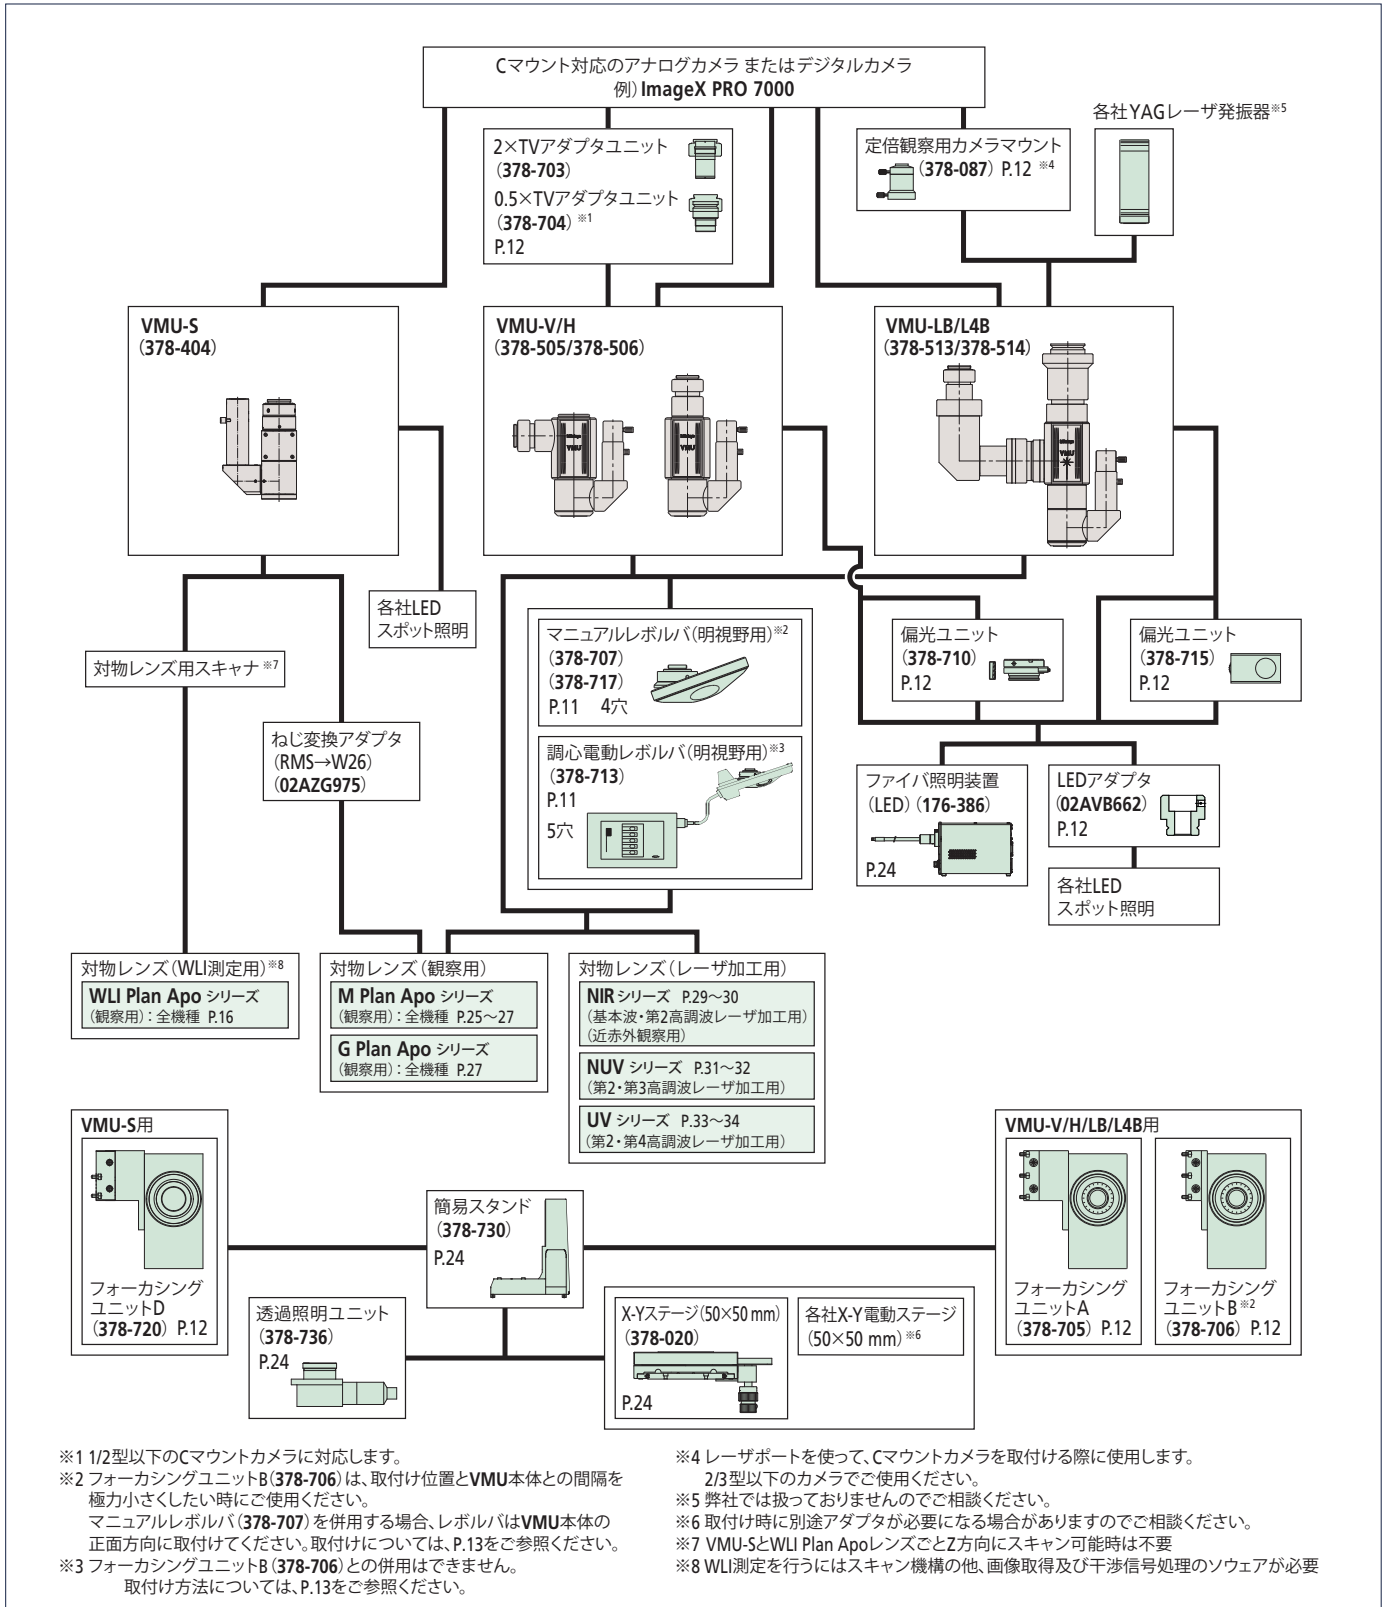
Cマウント対応のアナログカメラ またはデジタルカメラ
例）ImageX PRO 7000

2×TVアダプタユニット
（378-703）
0.5×TVアダプタユニット
（378-704）※1
P.12

定倍観察用カメラマウント
（378-087）P.12 ※4

各社YAGレーザ発振器※5

VMU-S
（378-404）

VMU-V/H
（378-505/378-506）

VMU-LB/L4B
（378-513/378-514）

各社LED
スポット照明

対物レンズ用スキャナ ※7

ねじ変換アダプタ
（RMS→W26）
（02AZG975）

マニュアルレボルバ（明視野用）※2
（378-707）
（378-717）
P.11 4穴

調心電動レボルバ（明視野用）※3
（378-713）
P.11
5穴

偏光ユニット
（378-710）
P.12

偏光ユニット
（378-715）
P.12

ファイバ照明装置
（LED）（176-386）
P.24

LEDアダプタ
（02AVB662）
P.12

各社LED
スポット照明

対物レンズ（WLI測定用）※8
WLI Plan Apo シリーズ
（観察用）：全機種 P.16

対物レンズ（観察用）
M Plan Apo シリーズ
（観察用）：全機種 P.25～27
G Plan Apo シリーズ
（観察用）：全機種 P.27

対物レンズ（レーザ加工用）
NIR シリーズ P.29～30
（基本波・第2高調波レーザ加工用）
（近赤外観察用）
NUV シリーズ P.31～32
（第2・第3高調波レーザ加工用）
UV シリーズ P.33～34
（第2・第4高調波レーザ加工用）

VMU-S用
フォーカシング
ユニットD
（378-720） P.12

簡易スタンド
（378-730）
P.24

VMU-V/H/LB/L4B用
フォーカシング
ユニットA
（378-705） P.12
フォーカシング
ユニットB※2
（378-706） P.12

透過照明ユニット
（378-736）
P.24

X-Yステージ（50×50 mm）
（378-020）
P.24

各社X-Y電動ステージ
（50×50 mm）※6

※1 1/2型以下のCマウントカメラに対応します。
※2 フォーカシングユニットB（378-706）は、取付け位置とVMU本体との間隔を極力小さくしたい時にご使用ください。
マニュアルレボルバ（378-707）を併用する場合、レボルバはVMU本体の正面方向に取付けてください。取付けについては、P.13をご参照ください。
※3 フォーカシングユニットB（378-706）との併用はできません。
取付け方法については、P.13をご参照ください。
※4 レーザポートを使って、Cマウントカメラを取付ける際に使用します。
2/3型以下のカメラでご使用ください。
※5 弊社では扱っておりませんのでご相談ください。
※6 取付け時に別途アダプタが必要になる場合がありますのでご相談ください。
※7 VMU-SとWLI Plan Apoレンズごと Z方向にスキャン可能時は不要
※8 WLI測定を行うにはスキャン機構の他、画像取得及び干渉信号処理のソウェアが必要